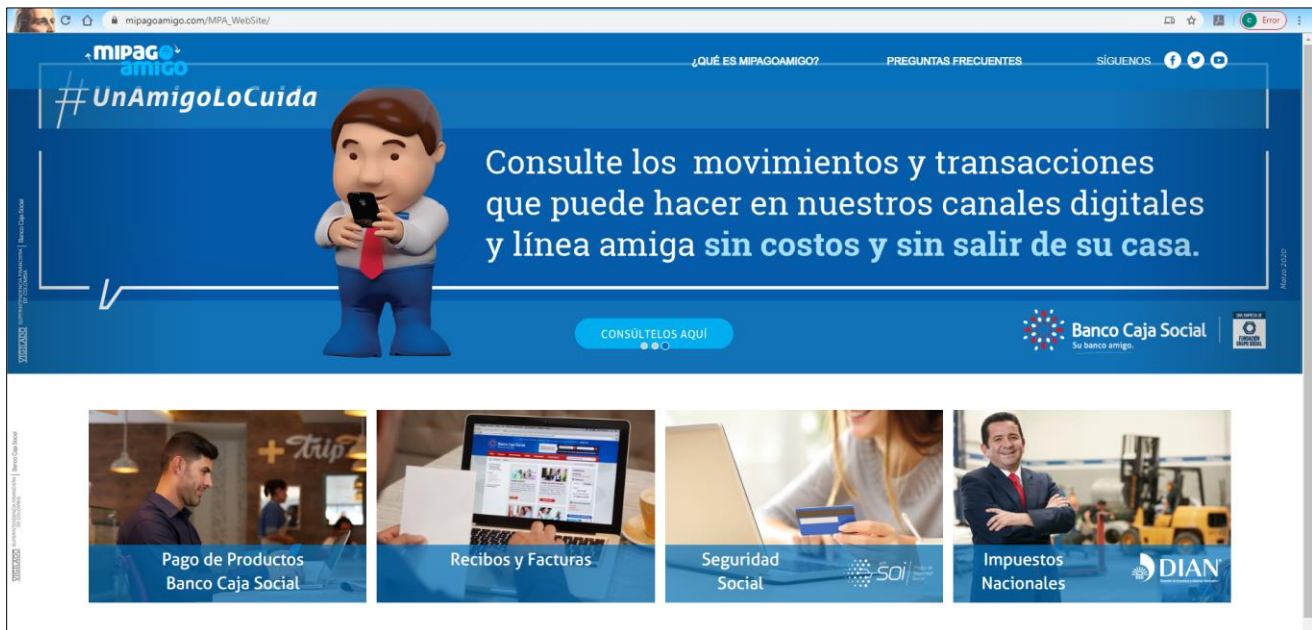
mipagoamigo.com/MPA_WebSite/

Error

MIPAGO amigo

¿QUÉ ES MIPAGOAMIGO?

PREGUNTAS FRECUENTES

SÍGUENOS

#UnAmigoLoCuida

Consulte los movimientos y transacciones que puede hacer en nuestros canales digitales y línea amiga sin costos y sin salir de su casa.

CONSÚLTELOS AQUÍ

Banco Caja Social
Su banco amigo.

FUNDACIÓN GRUPO SOCIAL

Marzo 2020

VIGILADO SUPERINTENDENCIA FINANCIERA DE COLOMBIA | Banco Caja Social

Pago de Productos Banco Caja Social

Recibos y Facturas

Seguridad Social

soi

Impuestos Nacionales

DIAN